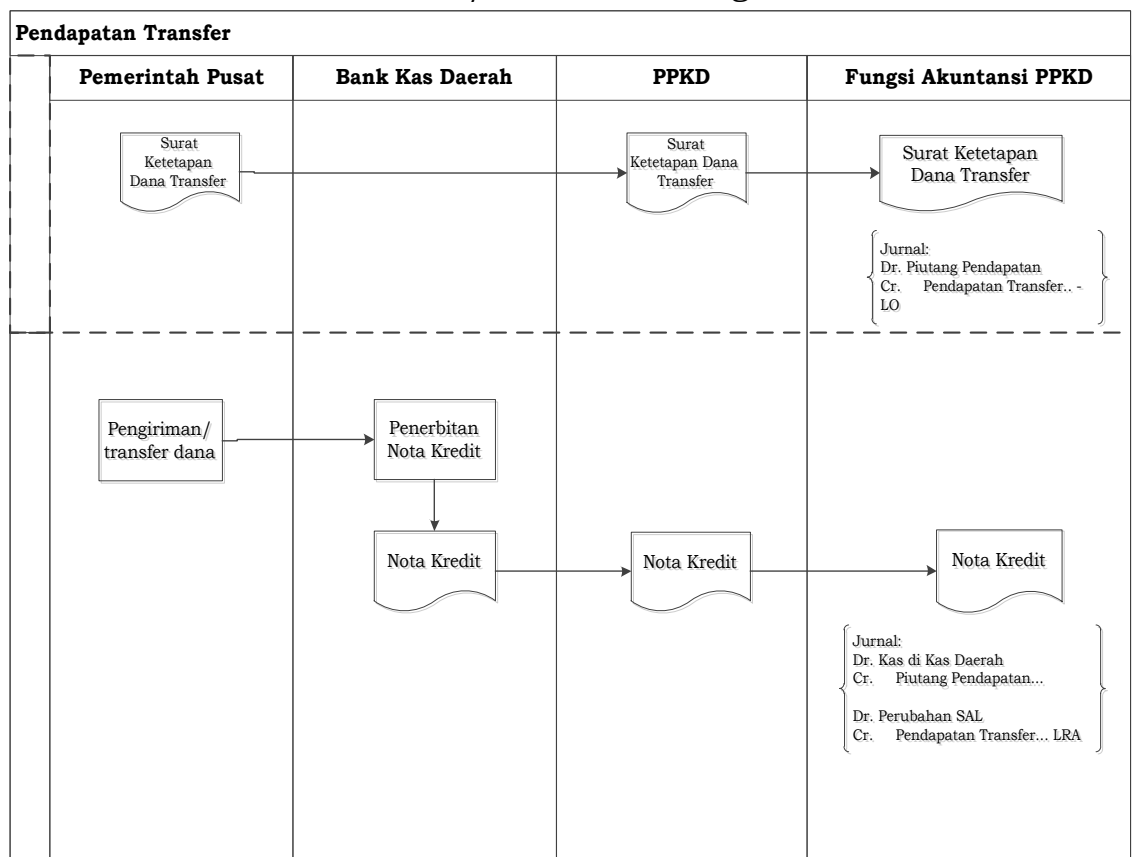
Pendapatan Transfer

| Pemerintah Pusat | Bank Kas Daerah | PPKD | Fungsi Akuntansi PPKD |
|---|---|---|---|

Surat Ketetapan Dana Transfer

Surat Ketetapan Dana Transfer

Surat Ketetapan Dana Transfer

Jurnal:
Dr. Piutang Pendapatan
Cr. Pendapatan Transfer.. - LO

Pengiriman/ transfer dana

Penerbitan Nota Kredit

Nota Kredit

Nota Kredit

Nota Kredit

Jurnal:
Dr. Kas di Kas Daerah
Cr. Piutang Pendapatan...

Dr. Perubahan SAL
Cr. Pendapatan Transfer... LRA